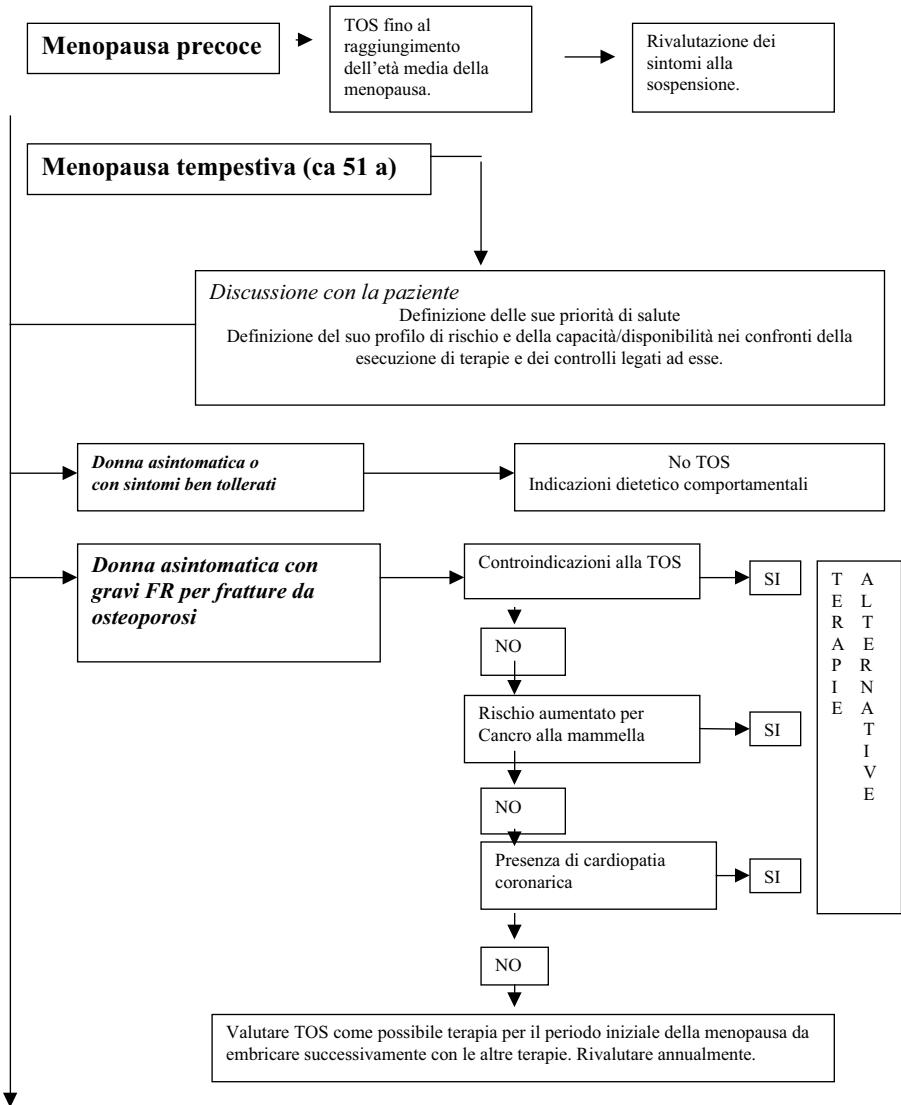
Menopausa precoce

TOS fino al raggiungimento dell'età media della menopausa.

Rivalutazione dei sintomi alla sospensione.

Menopausa tempestiva (ca 51 a)

Discussione con la paziente
Definizione delle sue priorità di salute
Definizione del suo profilo di rischio e della capacità/disponibilità nei confronti della esecuzione di terapie e dei controlli legati ad esse.

Donna asintomatica o con sintomi ben tollerati

No TOS
Indicazioni dietetico comportamentali

Donna asintomatica con gravi FR per fratture da osteoporosi

Controindicazioni alla TOS

SI

TERAPIE ALTERNATIVE

NO

Rischio aumentato per Cancro alla mammella

SI

NO

Presenza di cardiopatia coronarica

SI

NO

Valutare TOS come possibile terapia per il periodo iniziale della menopausa da embricare successivamente con le altre terapie. Rivalutare annualmente.